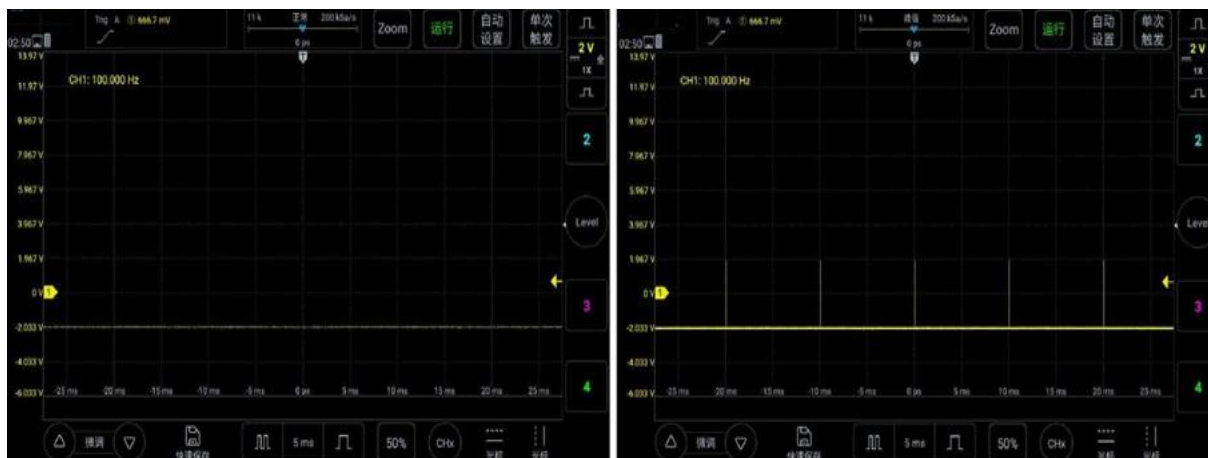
Trig A ① 666.7 mV
11 k 正常 200 kSa/s
0 ps
Zoom
运行
自动设置
单次触发
02:50
2 V
1X
13.97 V
11.97 V
CH1: 100.000 Hz
9.967 V
7.967 V
5.967 V
3.967 V
1.967 V
0 V 1
-2.033 V
-4.033 V
-6.033 V
-25 ms -20 ms -15 ms -10 ms -5 ms 0 ps 5 ms 10 ms 15 ms 20 ms 25 ms
2
Level
3
4
微调
快速保存
5 ms
50%
CHx
光标
光标

Trig A ① 666.7 mV
11 k 峰值 200 kSa/s
0 ps
Zoom
运行
自动设置
单次触发
02:50
2 V
1X
13.97 V
11.97 V
CH1: 100.000 Hz
9.967 V
7.967 V
5.967 V
3.967 V
1.967 V
0 V 1
-2.033 V
-4.033 V
-6.033 V
-25 ms -20 ms -15 ms -10 ms -5 ms 0 ps 5 ms 10 ms 15 ms 20 ms 25 ms
2
Level
3
4
微调
快速保存
5 ms
50%
CHx
光标
光标